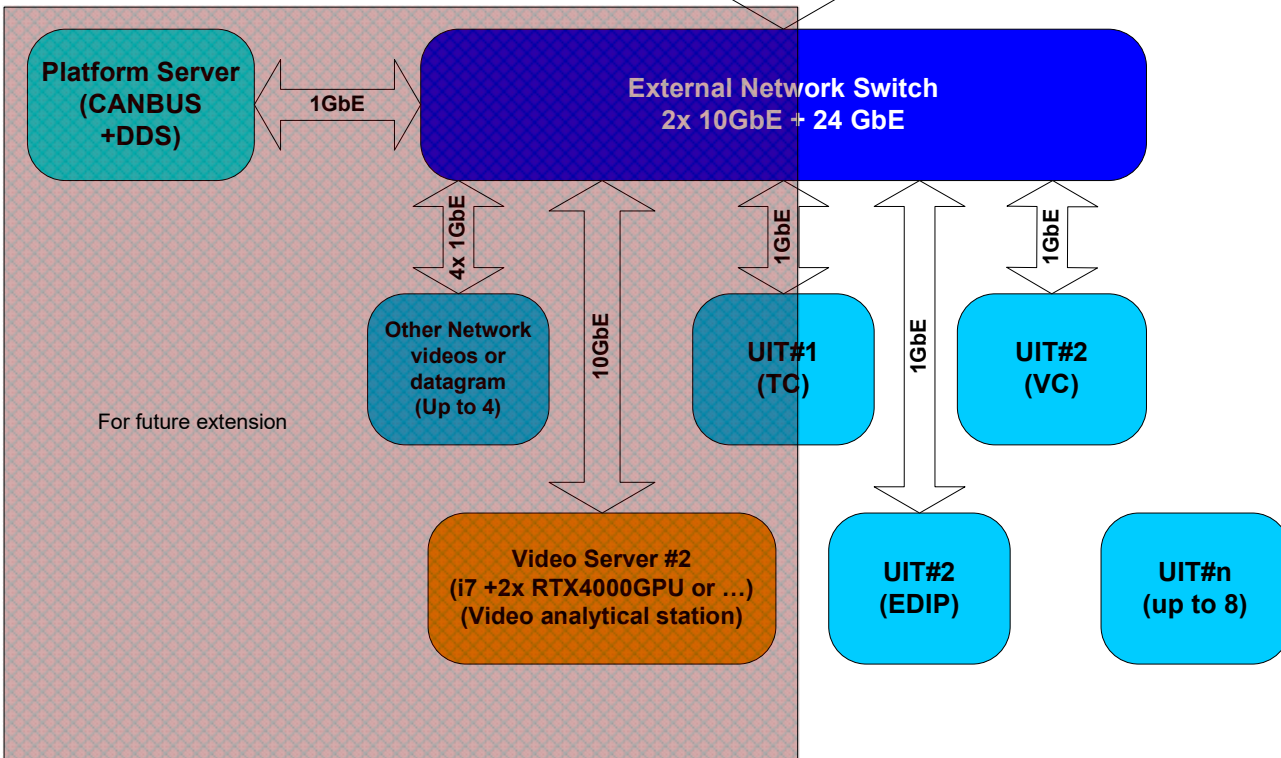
Platform Server (CANBUS +DDS)

1GbE

External Network Switch
2x 10GbE + 24 GbE

4x 1GbE

10GbE

1GbE

1GbE

1GbE

Other Network videos or datagram (Up to 4)

UIT#1 (TC)

UIT#2 (VC)

For future extension

Video Server #2 (i7 +2x RTX4000GPU or …) (Video analytical station)

UIT#2 (EDIP)

UIT#n (up to 8)